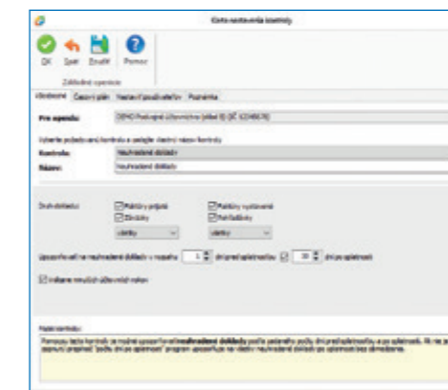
Karta nastavení kontroly

OK Zpět Zrušit Pomoc

Základní operace

Základní Časový plán Nastavit použitelnost Poznámka

Pro agendu: DEMO Podnikatel účetnictví (díl 8) (IČ 12345678)

Vyberte požadovanou kontrolu a zadejte vlastní název kontroly

Kontrola: Neuhrazené doklady

Název: Neuhrazené doklady

Druh dokladu: Faktury přijaté Faktury vystavené Zálohy Pohledávky

Upozorňovat na neuhrazené doklady v rozsahu 1 dní před splatností 30 dní po splatnosti

Vstupní uživatele

Popis kontroly

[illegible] neuhrazené doklady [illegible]